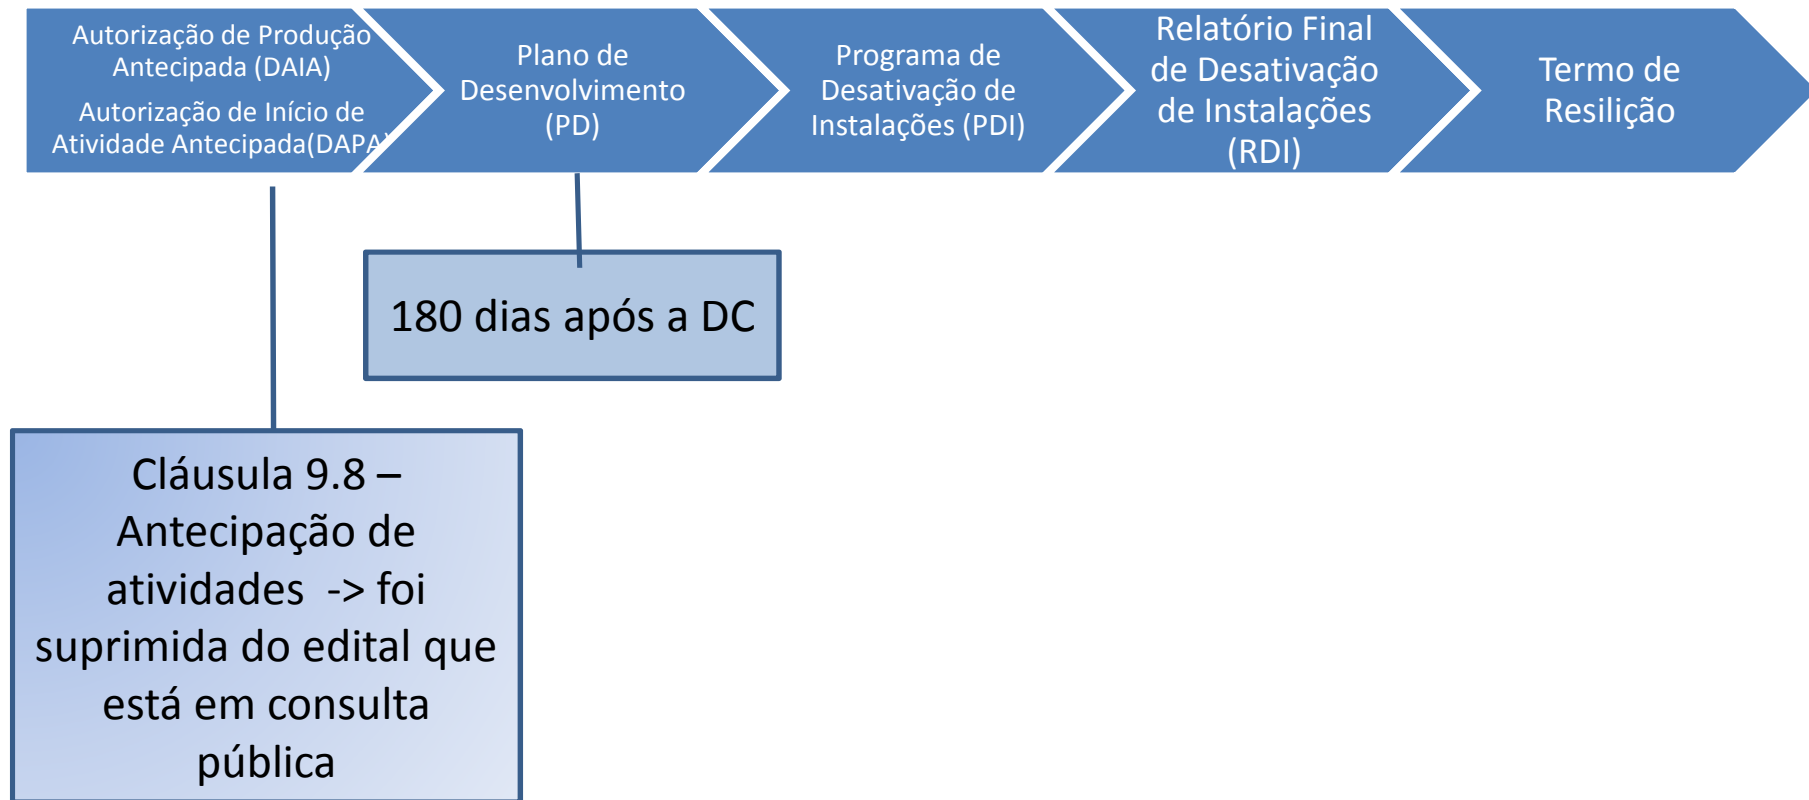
Autorização de Produção Antecipada (DAIA)

Autorização de Início de Atividade Antecipada(DAPA)

Plano de Desenvolvimento (PD)

Programa de Desativação de Instalações (PDI)

Relatório Final de Desativação de Instalações (RDI)

Termo de Resilição

180 dias após a DC

Cláusula 9.8 – Antecipação de atividades -> foi suprimida do edital que está em consulta pública